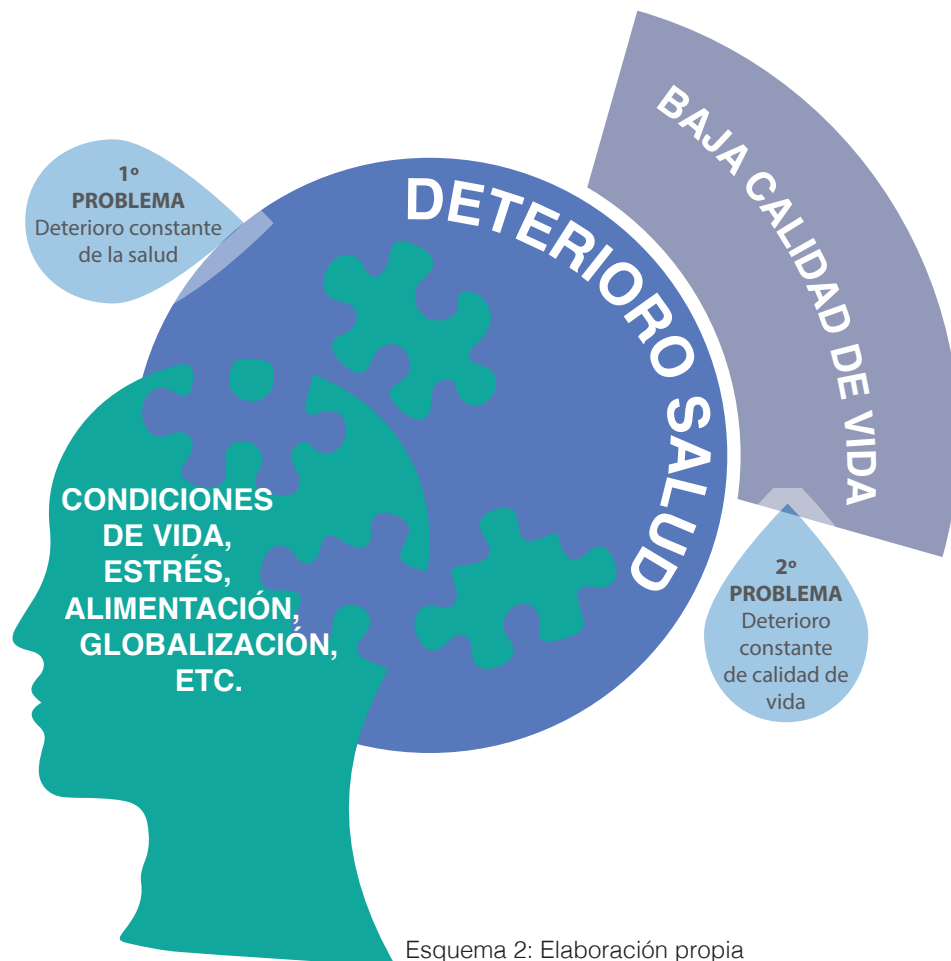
1º
PROBLEMA
Deterioro constante de la salud

DETERIORO SALUD

BAJA CALIDAD DE VIDA

CONDICIONES DE VIDA, ESTRÉS, ALIMENTACIÓN, GLOBALIZACIÓN, ETC.

2º
PROBLEMA
Deterioro constante de calidad de vida

Esquema 2: Elaboración propia